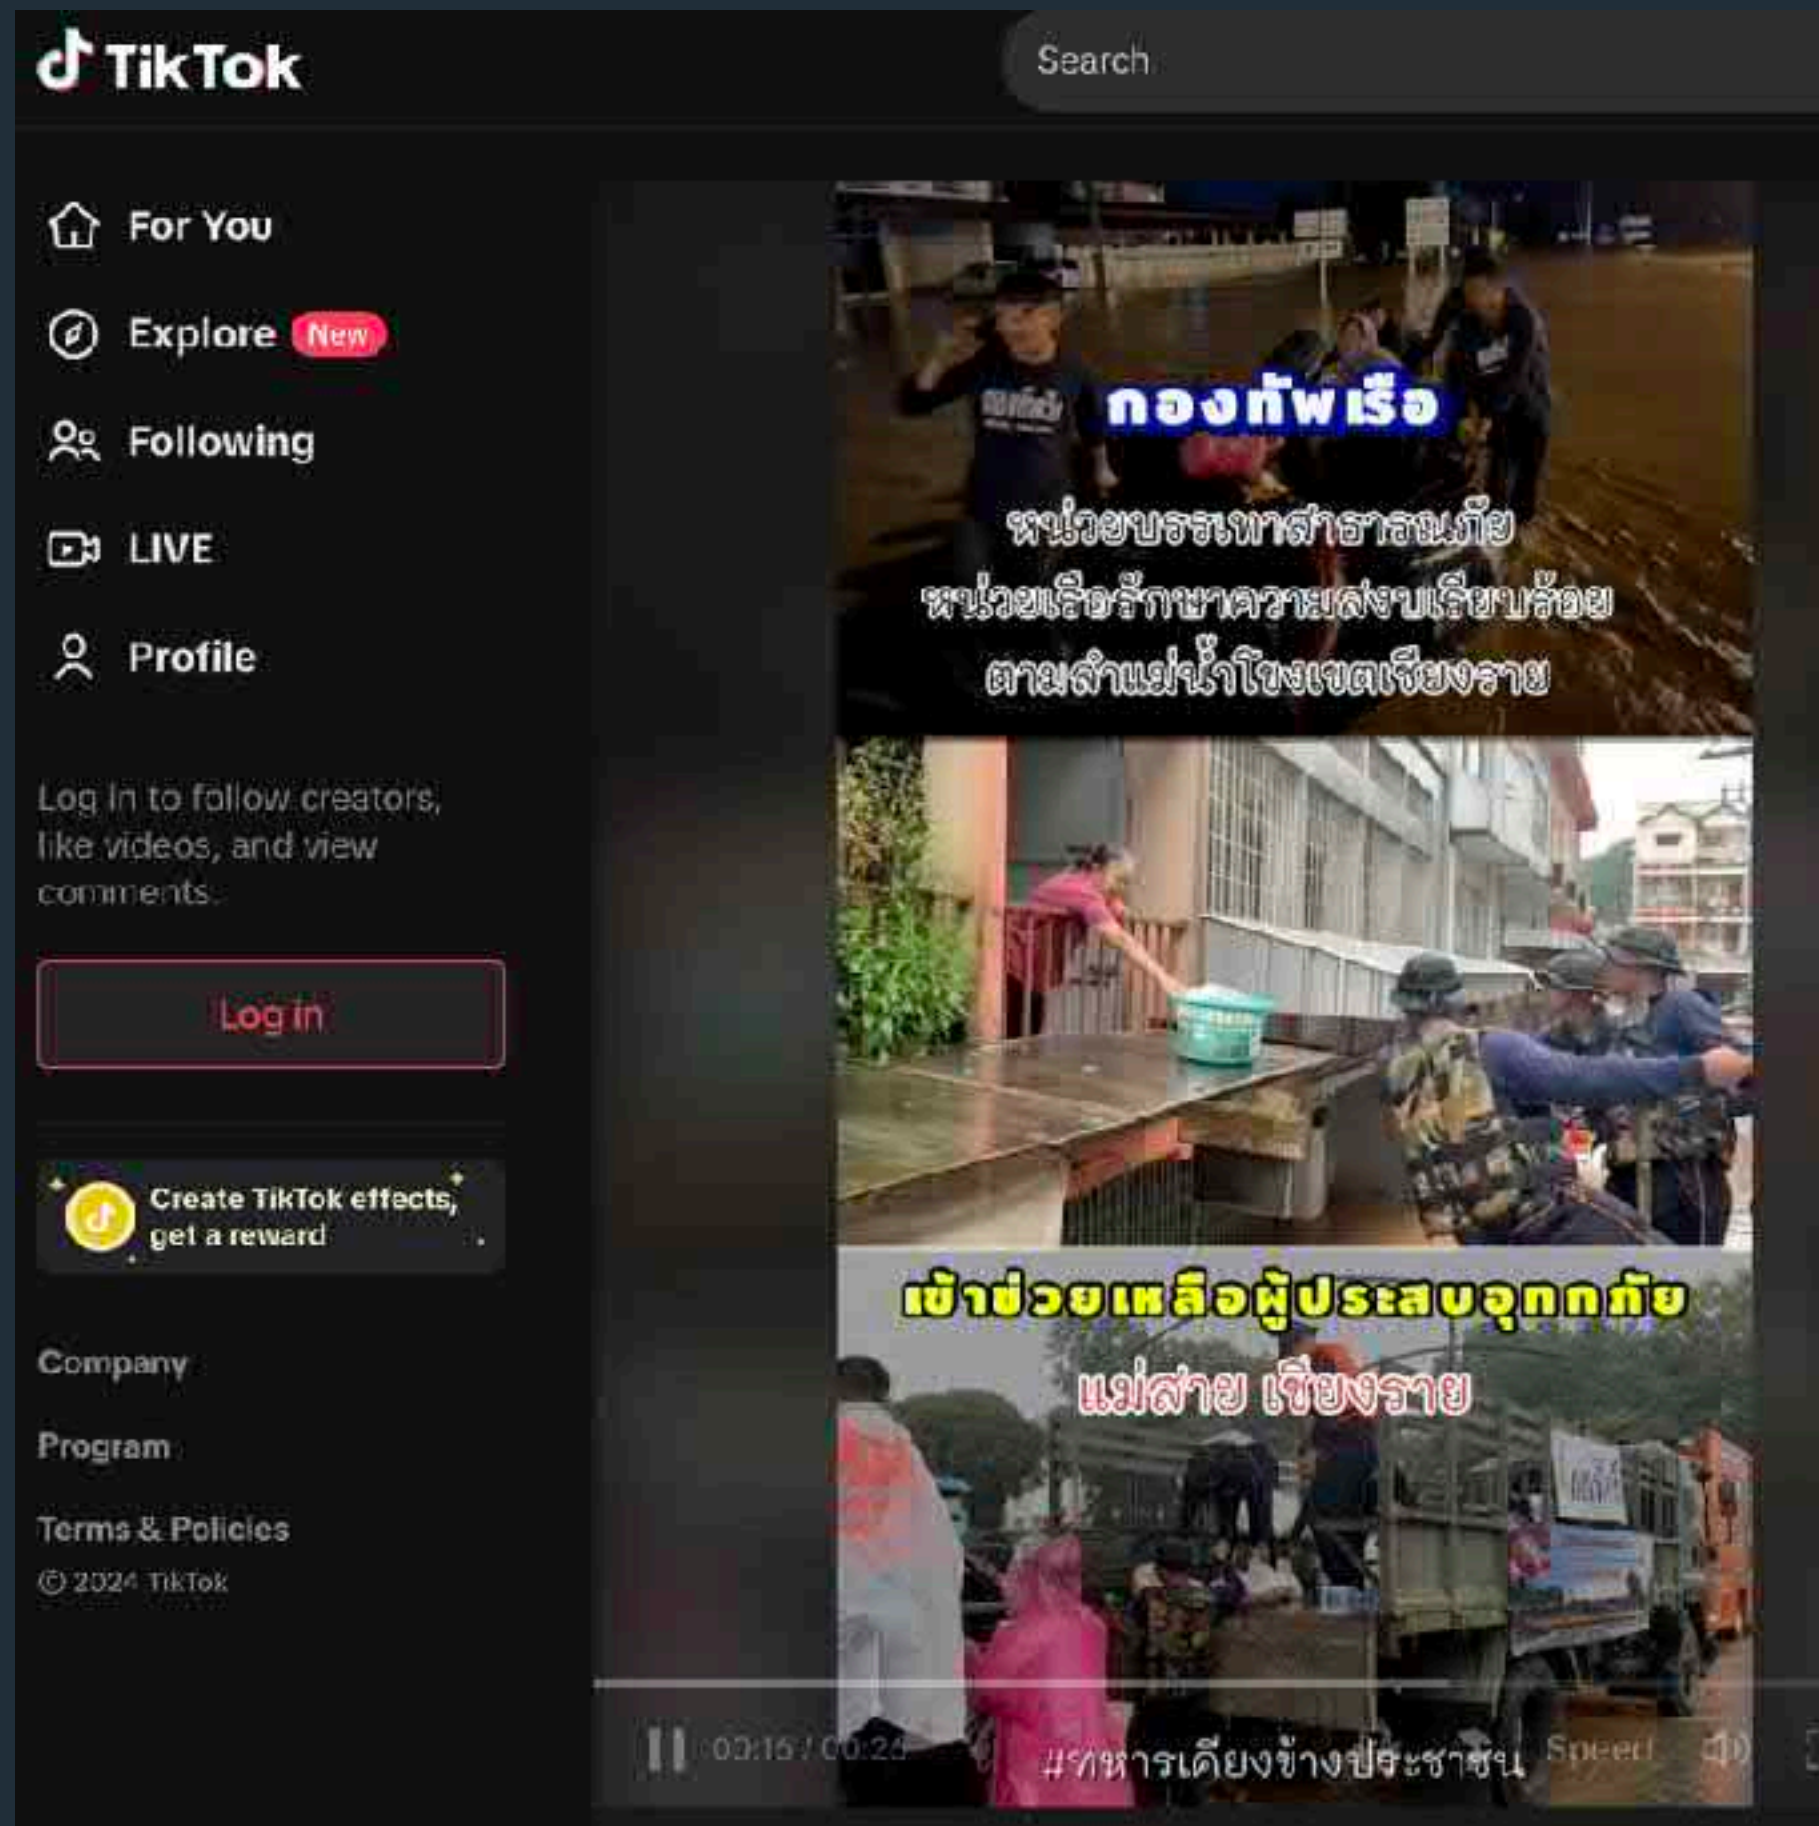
TikTok

Search

For You

Explore New

Following

LIVE

Profile

Log in to follow creators, like videos, and view comments.

Log in

Create TikTok effects, get a reward

Company

Program

Terms & Policies

© 2024 TikTok

กองทัพเรือ

หน่วยบรรเทาสาธารณภัย

หน่วยเรือรักษาความสงบเรียบร้อย

ตามลำแม่น้ำโขงเขตเชียงราย

เข้าช่วยเหลือผู้ประสบอุทกภัย

แม่สาย เชียงราย

00:16 / 00:25

#ทหารเคียงข้างประชาชน

Speed